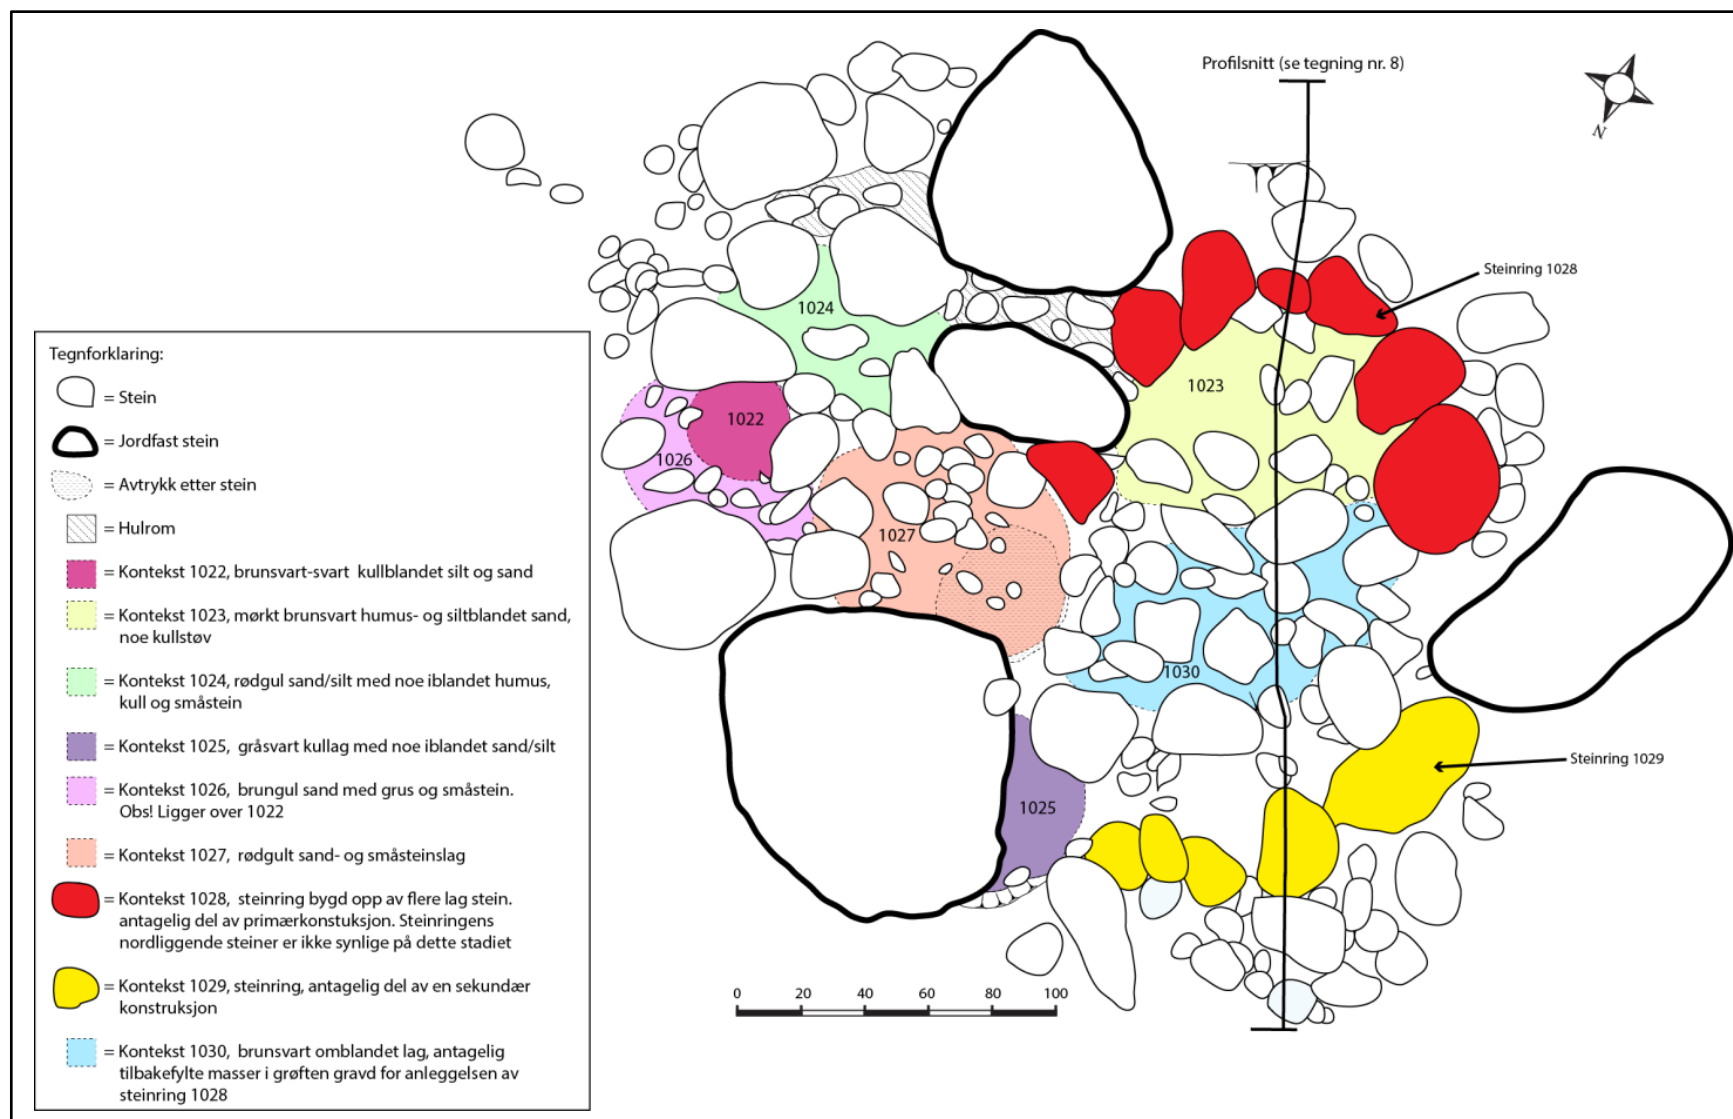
Profilsnitt (se tegning nr. 8)

N

Steinring 1028

1024

1023

1022

1026

1027

1030

1025

Steinring 1029

0 20 40 60 80 100

Tegnforklaring:

= Stein

= Jordfast stein

= Avtrykk etter stein

= Hulrom

= Kontekst 1022, brunsvart-svart kullblandet silt og sand

= Kontekst 1023, mørkt brunsvart humus- og siltblandet sand, noe kullstøv

= Kontekst 1024, rødgul sand/silt med noe iblandet humus, kull og småstein

= Kontekst 1025, gråsvart kullag med noe iblandet sand/silt

= Kontekst 1026, brungul sand med grus og småstein. Obs! Ligger over 1022

= Kontekst 1027, rødgult sand- og småsteinslag

= Kontekst 1028, steinring bygd opp av flere lag stein. antagelig del av primærkonstuksjon. Steinringens nordliggende steiner er ikke synlige på dette stadiet

= Kontekst 1029, steinring, antagelig del av en sekundær konstruksjon

= Kontekst 1030, brunsvart omblandet lag, antagelig tilbakefylte masser i grøften gravd for anleggelsen av steinring 1028